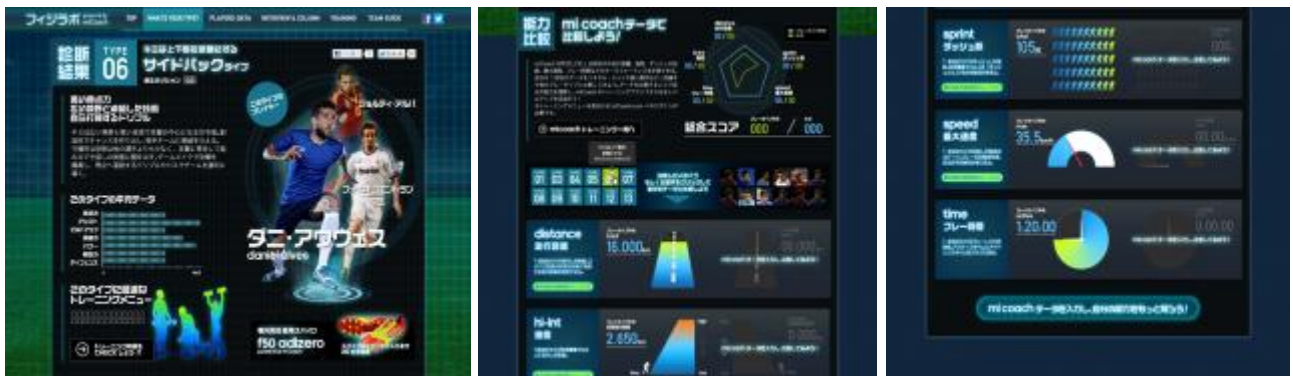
フィジラボ

TOP　WHAT'S YOUR TYPE?　PLAYERS DATA　INTERVIEW & COLUMN　TRAINING　TEAM GUIDE

診断結果　TYPE 06

サイドバックタイプ

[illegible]

ダニ・アウヴェス
dani alves

ジョルディ・アルバ

ファビオ・コエントラン

このタイプの平均データ

このタイプに最適なトレーニングメニュー

check

f50 adizero

能力比較　mi coachデータで比較しよう!

総合スコア　000 / 000

01 02 03 04 05 06 07 08 09 10 11 12 13

distance 走行距離
16,000

hi-int

2,650

sprint ダッシュ数
105

speed 最大速度
35.5

time プレー時間
120.00

0.00.00

mi coach データを入力し、自分の能力を比較して見よう!